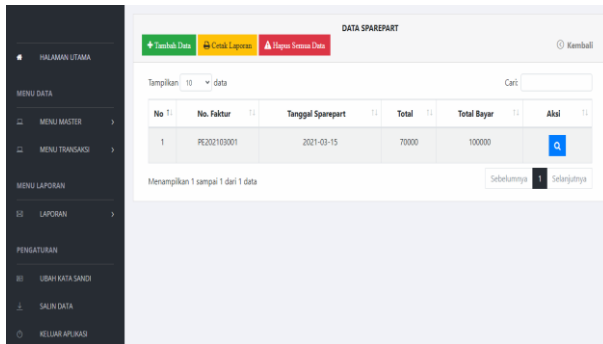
HALAMAN UTAMA

MENU DATA

MENU MASTER

MENU TRANSAKSI

MENU LAPORAN

LAPORAN

PENGATURAN

UBAH KATA SANDI

SALIN DATA

KELUAR APLIKASI

DATA SPAREPART

+ Tambah Data   Cetak Laporan   Hapus Semua Data

Kembali

Tampilkan 10 data

Cari:

| No | No. Faktur | Tanggal Sparepart | Total | Total Bayar | Aksi |
|---|---|---|---|---|---|
| 1 | PE202103001 | 2021-03-15 | 70000 | 100000 | |

Menampilkan 1 sampai 1 dari 1 data

Sebelumnya 1 Selanjutnya